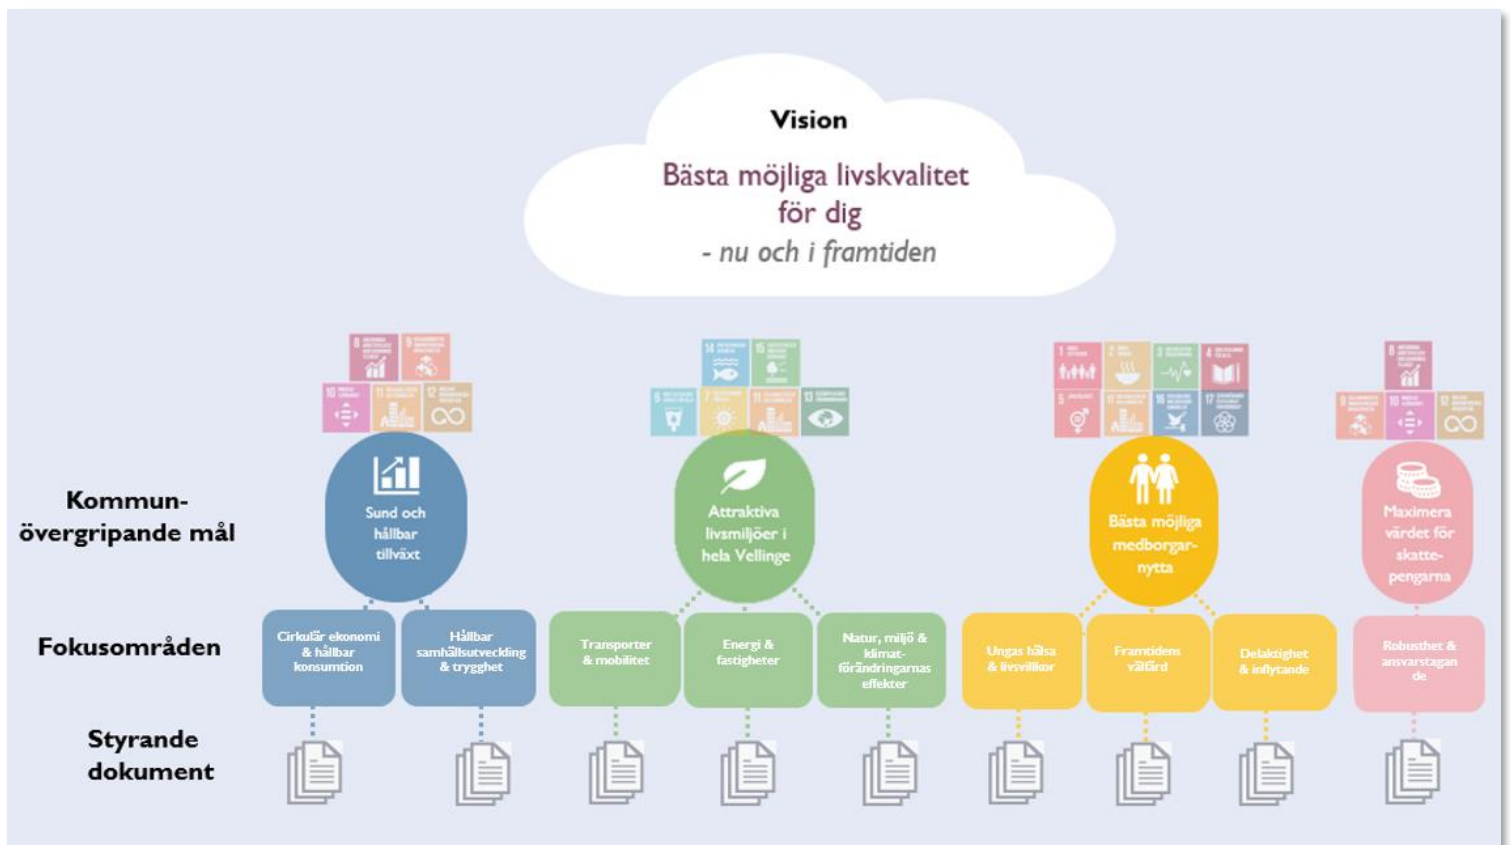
Vision

Bästa möjliga livskvalitet för dig
- nu och i framtiden

Kommunövergripande mål

Sund och hållbar tillväxt

Attraktiva livsmiljöer i hela Vellinge

Bästa möjliga medborgarnytta

Maximera värdet för skattepengarna

Fokusområden

Cirkulär ekonomi & hållbar konsumtion

Hållbar samhällsutveckling & trygghet

Transporter & mobilitet

Energi & fastigheter

Natur, miljö & klimatförändringarnas effekter

Ungas hälsa & livsvillkor

Framtidens välfärd

Delaktighet & inflytande

Robusthet & ansvarstagande

Styrande dokument